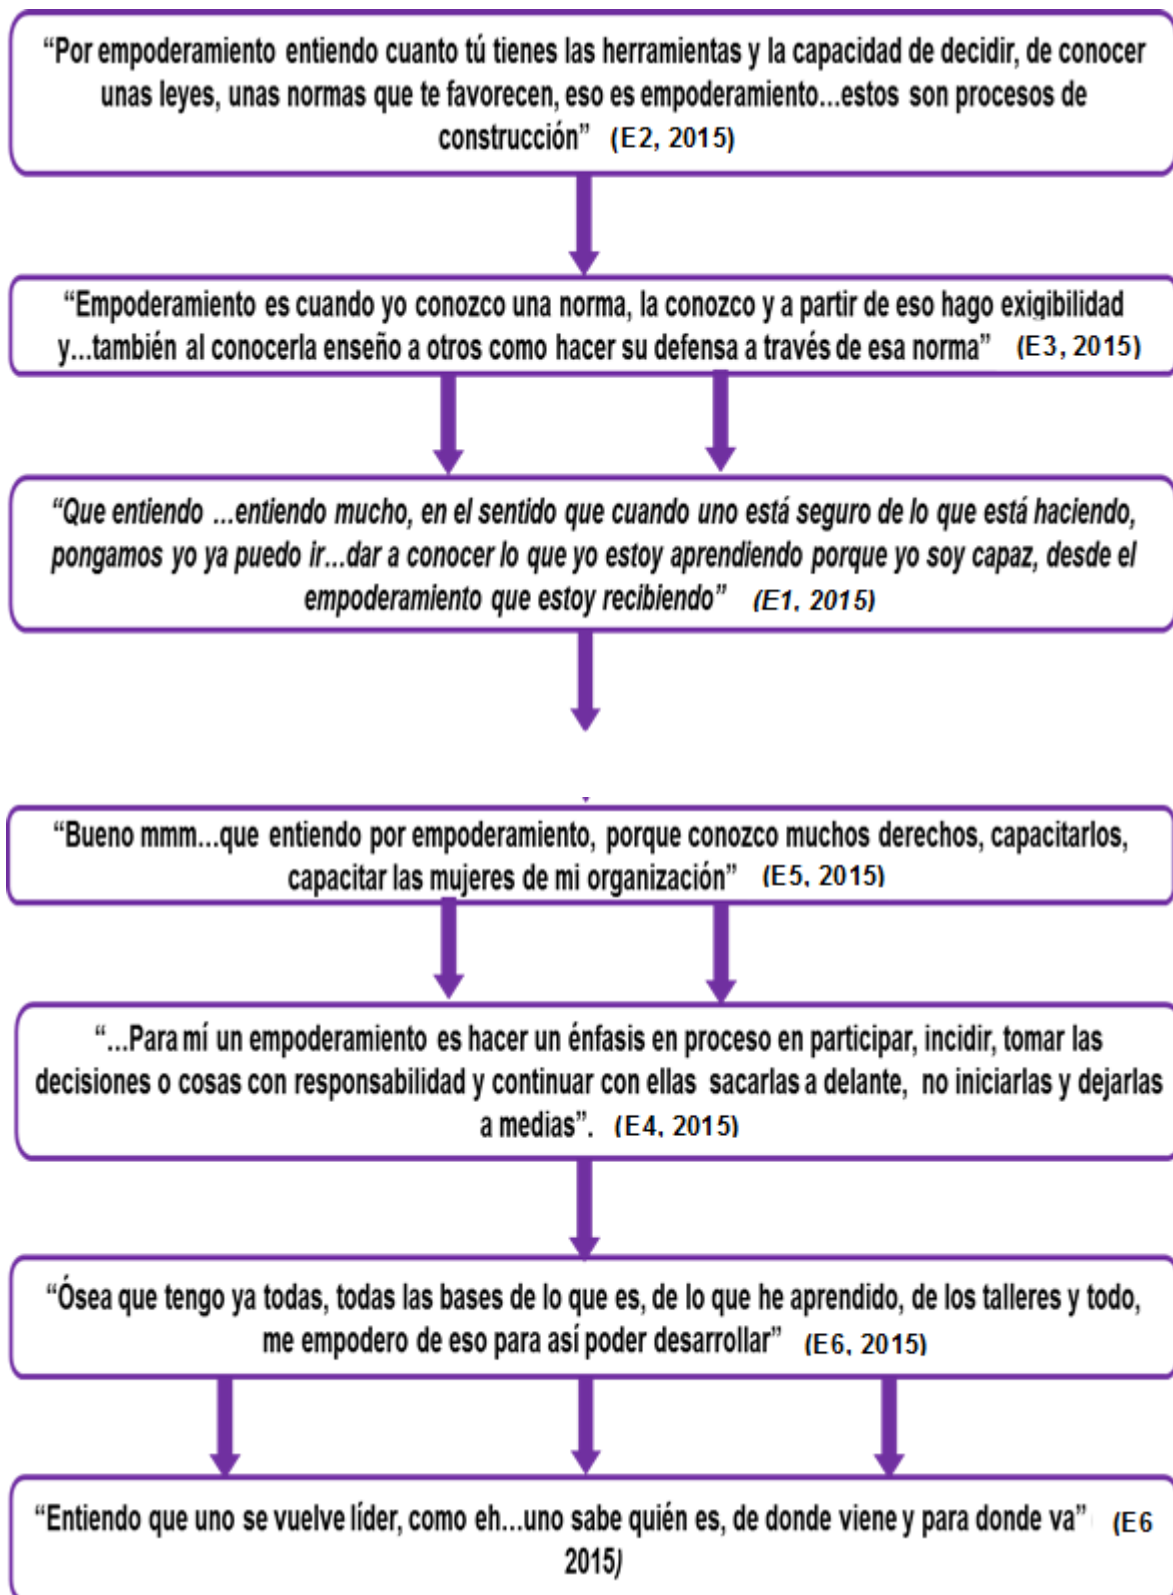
“Por empoderamiento entiendo cuanto tú tienes las herramientas y la capacidad de decidir, de conocer unas leyes, unas normas que te favorecen, eso es empoderamiento...estos son procesos de construcción” (E2, 2015)

“Empoderamiento es cuando yo conozco una norma, la conozco y a partir de eso hago exigibilidad y...también al conocerla enseño a otros como hacer su defensa a través de esa norma” (E3, 2015)

“Que entiendo ...entiendo mucho, en el sentido que cuando uno está seguro de lo que está haciendo, pongamos yo ya puedo ir...dar a conocer lo que yo estoy aprendiendo porque yo soy capaz, desde el empoderamiento que estoy recibiendo” (E1, 2015)

“Bueno mmm...que entiendo por empoderamiento, porque conozco muchos derechos, capacitarlos, capacitar las mujeres de mi organización” (E5, 2015)

“...Para mí un empoderamiento es hacer un énfasis en proceso en participar, incidir, tomar las decisiones o cosas con responsabilidad y continuar con ellas sacarlas a delante, no iniciarlas y dejarlas a medias”. (E4, 2015)

“Ósea que tengo ya todas, todas las bases de lo que es, de lo que he aprendido, de los talleres y todo, me empodero de eso para así poder desarrollar” (E6, 2015)

“Entiendo que uno se vuelve líder, como eh...uno sabe quién es, de donde viene y para donde va” (E6 2015)